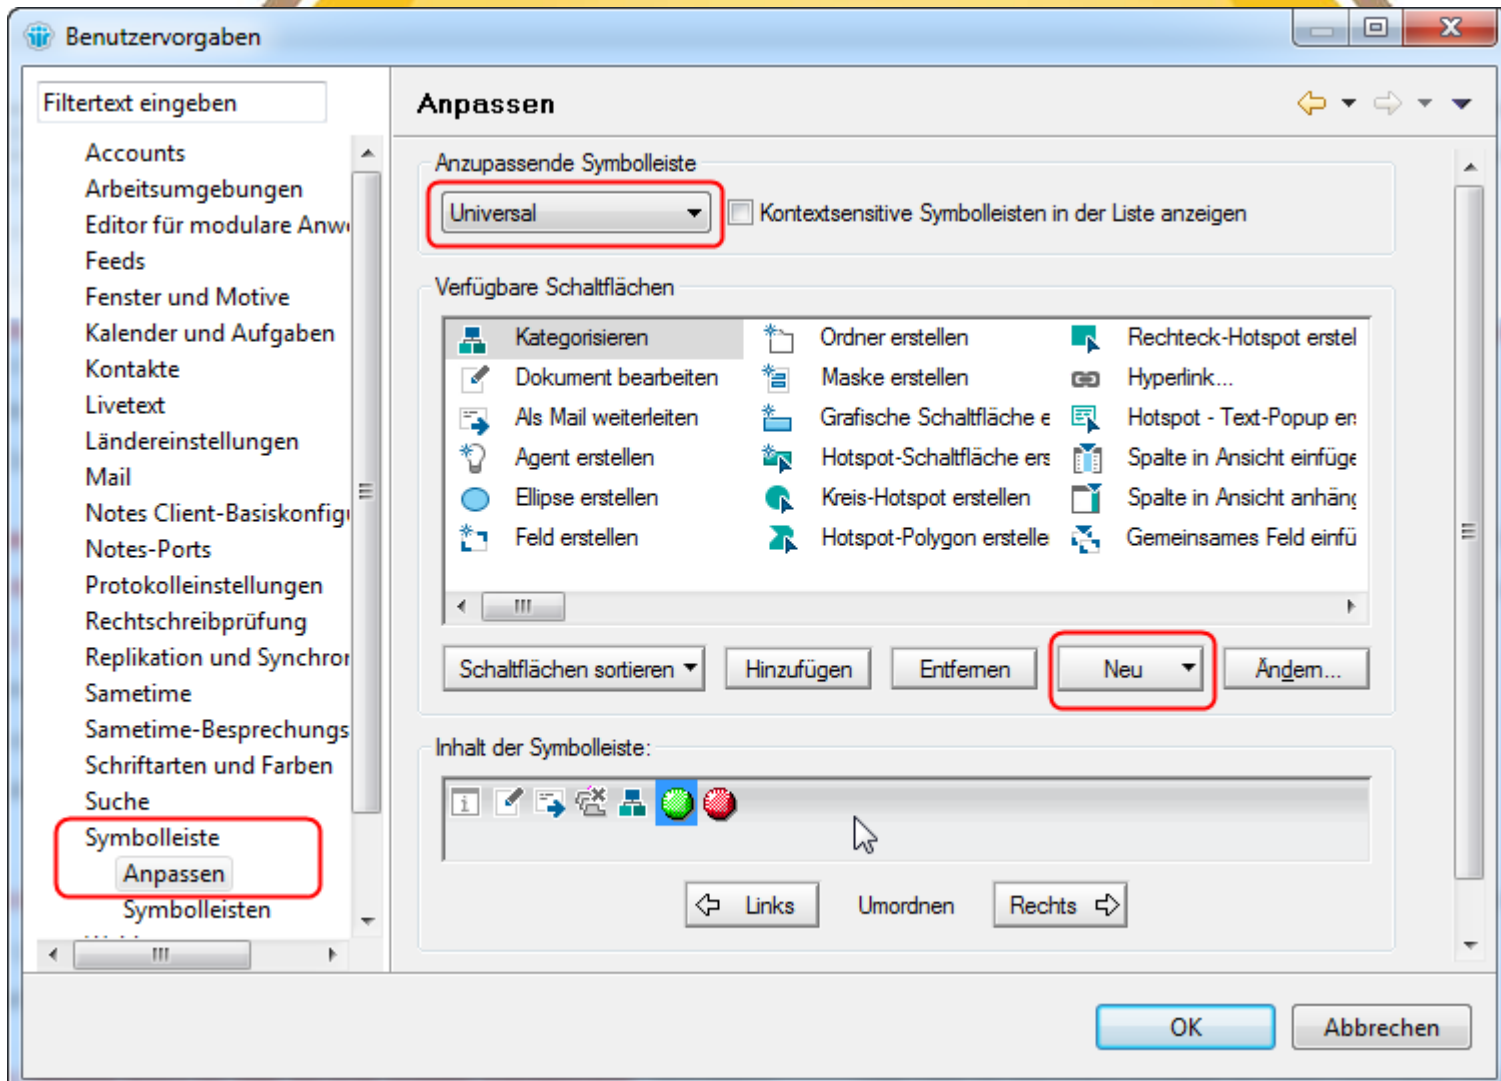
Benutzervorgaben

Filtertext eingeben

Accounts
Arbeitsumgebungen
Editor für modulare Anw
Feeds
Fenster und Motive
Kalender und Aufgaben
Kontakte
Livetext
Ländereinstellungen
Mail
Notes Client-Basiskonfig
Notes-Ports
Protokolleinstellungen
Rechtschreibprüfung
Replikation und Synchror
Sametime
Sametime-Besprechungs
Schriftarten und Farben
Suche
Symbolleiste
Anpassen
Symbolleisten

Anpassen

Anzupassende Symbolleiste

Universal

Kontextsensitive Symbolleisten in der Liste anzeigen

Verfügbare Schaltflächen

| Kategorisieren | Ordner erstellen | Rechteck-Hotspot erstel |
|---|---|---|
| Dokument bearbeiten | Maske erstellen | Hyperlink... |
| Als Mail weiterleiten | Grafische Schaltfläche e | Hotspot - Text-Popup er |
| Agent erstellen | Hotspot-Schaltfläche ers | Spalte in Ansicht einfüge |
| Ellipse erstellen | Kreis-Hotspot erstellen | Spalte in Ansicht anhäng |
| Feld erstellen | Hotspot-Polygon erstelle | Gemeinsames Feld einfü |

Schaltflächen sortieren   Hinzufügen   Entfernen   Neu   Ändern...

Inhalt der Symbolleiste:

Links   Umordnen   Rechts

OK   Abbrechen